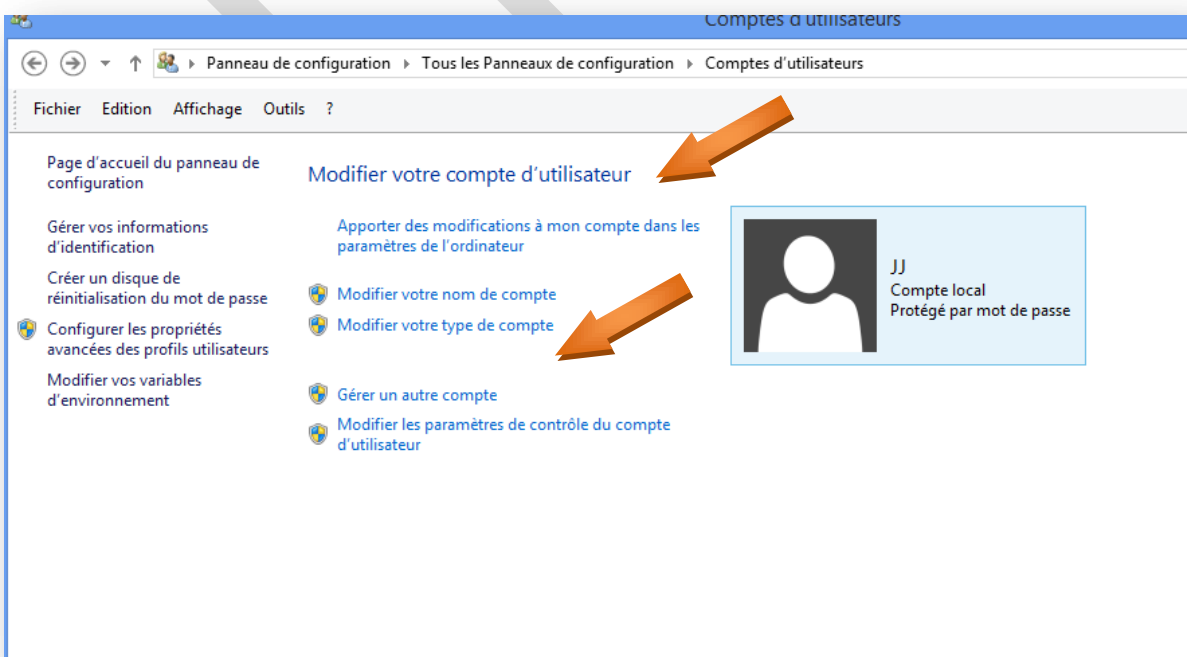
Comptes d'utilisateurs

Panneau de configuration ▸ Tous les Panneaux de configuration ▸ Comptes d'utilisateurs

Fichier Edition Affichage Outils ?

Page d'accueil du panneau de configuration

Gérer vos informations d'identification

Créer un disque de réinitialisation du mot de passe

Configurer les propriétés avancées des profils utilisateurs

Modifier vos variables d'environnement

Modifier votre compte d'utilisateur

Apporter des modifications à mon compte dans les paramètres de l'ordinateur

Modifier votre nom de compte

Modifier votre type de compte

Gérer un autre compte

Modifier les paramètres de contrôle du compte d'utilisateur

JJ
Compte local
Protégé par mot de passe